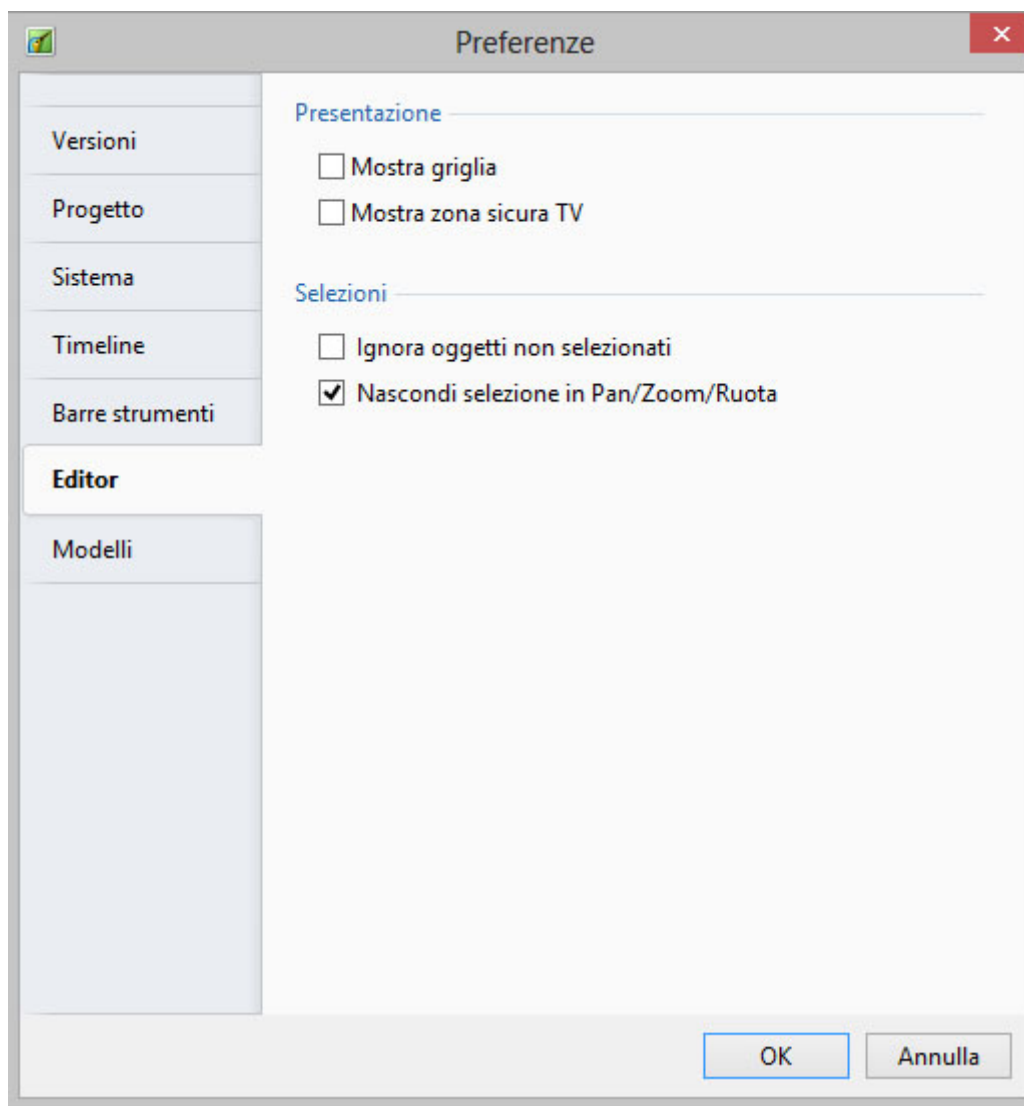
Preferenze

×

Versioni

Progetto

Sistema

Timeline

Barre strumenti

Editor

Modelli

Presentazione

Mostra griglia

Mostra zona sicura TV

Selezioni

Ignora oggetti non selezionati

Nascondi selezione in Pan/Zoom/Ruota

OK

Annulla